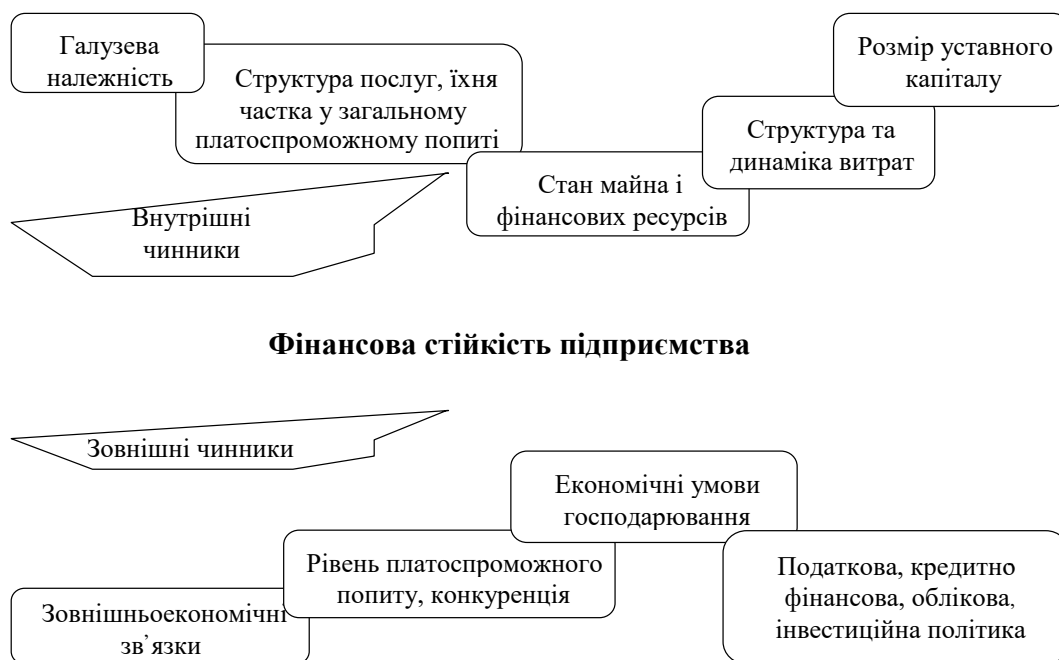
Галузева належність

Структура послуг, їхня частка у загальному платоспроможному попиті

Розмір уставного капіталу

Структура та динаміка витрат

Стан майна і фінансових ресурсів

Внутрішні чинники

**Фінансова стійкість підприємства**

Зовнішні чинники

Економічні умови господарювання

Рівень платоспроможного попиту, конкуренція

Податкова, кредитно фінансова, облікова, інвестиційна політика

Зовнішньоекономічні зв'язки